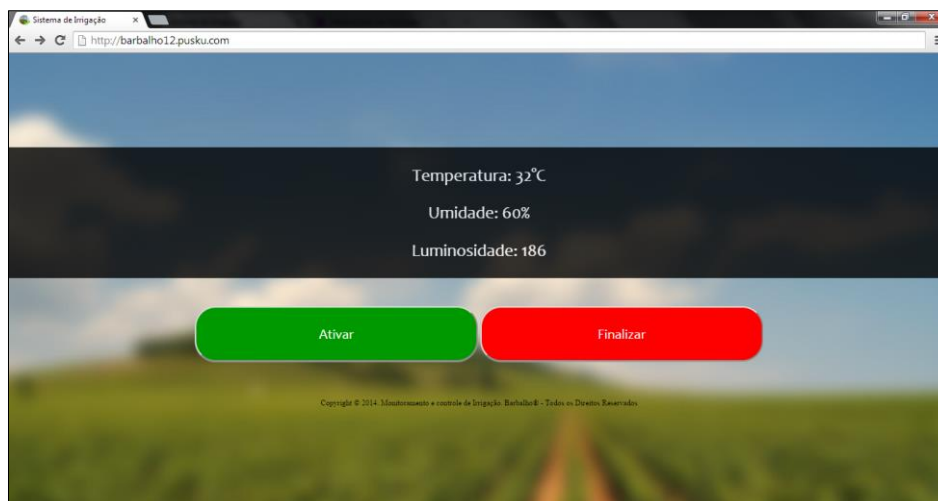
Sistema de Irrigação ×

http://barbalho12.pusku.com

Temperatura: 32°C

Umidade: 60%

Luminosidade: 186

Ativar

Finalizar

Copyright © 2014. Monitoramento e controle de Irrigação. Barbalho® - Todos os Direitos Reservados